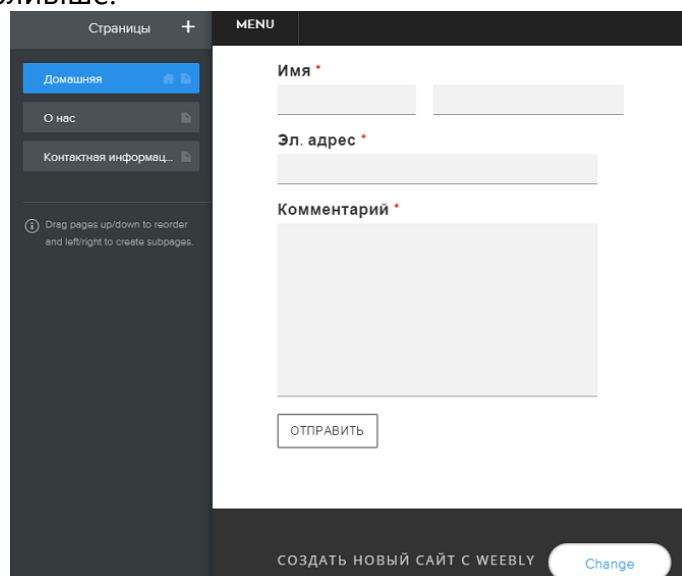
Страницы +

Домашняя

О нас

Контактная информац...

Drag pages up/down to reorder and left/right to create subpages.

MENU

Имя *

Эл. адрес *

Комментарий *

ОТПРАВИТЬ

СОЗДАТЬ НОВЫЙ САЙТ С WEEBLY

Change